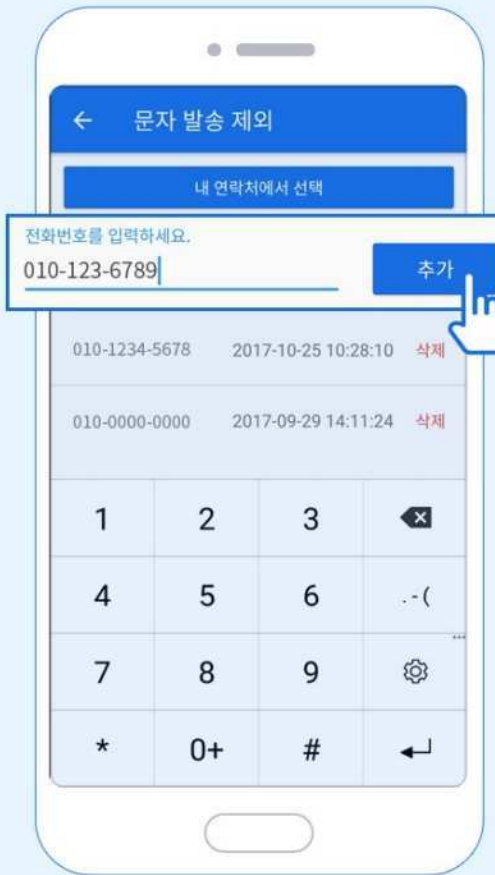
← 문자 발송 제외

내 연락처에서 선택

전화번호를 입력하세요.

010-123-6789

추가

010-1234-5678 2017-10-25 10:28:10 삭제

010-0000-0000 2017-09-29 14:11:24 삭제

| 1 | 2 | 3 | |
|---|---|---|---|
| 4 | 5 | 6 | . - ( |
| 7 | 8 | 9 | |
| * | 0+ | # | |